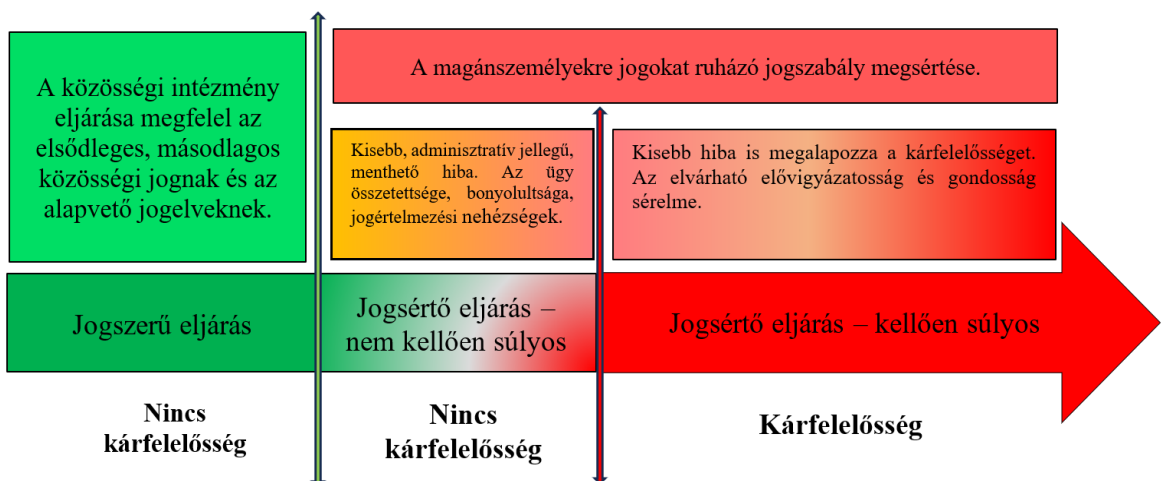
A közösségi intézmény eljárása megfelel az elsődleges, másodlagos közösségi jognak és az alapvető jogelveknek.

A magánszemélyekre jogokat ruházó jogszabály megsértése.

Kisebb, adminisztratív jellegű, menthető hiba. Az ügy összetettsége, bonyolultsága, jogértelmezési nehézségek.

Kisebb hiba is megalapozza a kárfelelősséget. Az elvárható elővigyázatosság és gondosság sérelme.

Jogszerű eljárás

Jogsértő eljárás – nem kellően súlyos

Jogsértő eljárás – kellően súlyos

Nincs kárfelelősség

Nincs kárfelelősség

Kárfelelősség